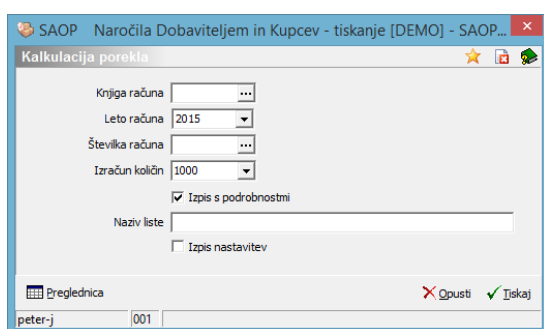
SAOP Naročila Dobaviteljem in Kupcev - tiskanje [DEMO] - SAOP...

Kalkulacija porekla

Knjiga računa

Leto računa 2015

Številka računa

Izračun količin 1000

Izpis s podrobnostmi

Naziv liste

Izpis nastavitev

Preglednica

Opusti

Tiskaj

peter-j

001